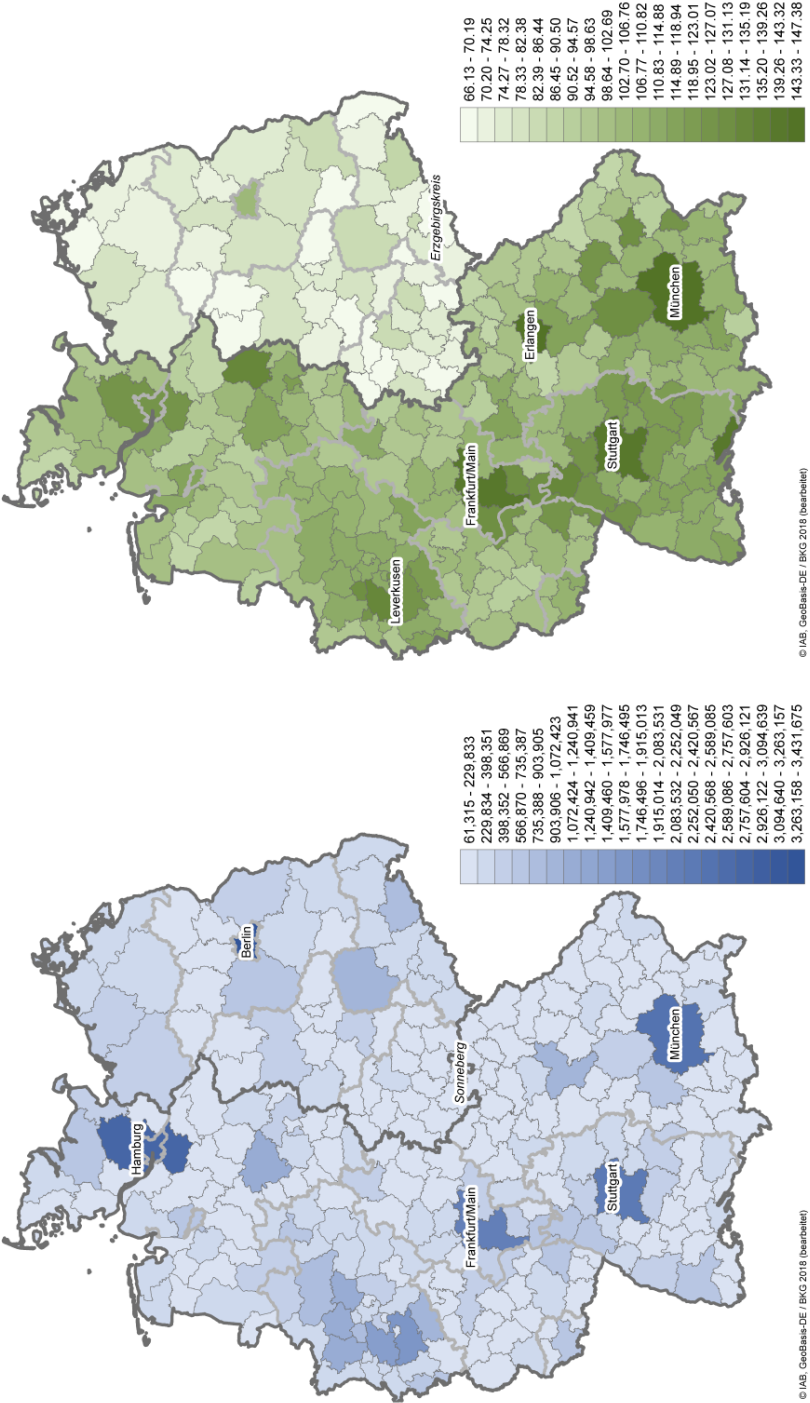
Hamburg
Berlin
Sonneberg
Frankfurt/Main
Stuttgart
München

61,315 - 229,833
229,834 - 398,351
398,352 - 566,869
566,870 - 735,387
735,388 - 903,905
903,906 - 1,072,423
1,072,424 - 1,240,941
1,240,942 - 1,409,459
1,409,460 - 1,577,977
1,577,978 - 1,746,495
1,746,496 - 1,915,013
1,915,014 - 2,083,531
2,083,532 - 2,252,049
2,252,050 - 2,420,567
2,420,568 - 2,589,085
2,589,086 - 2,757,603
2,757,604 - 2,926,121
2,926,122 - 3,094,639
3,094,640 - 3,263,157
3,263,158 - 3,431,675

© IAB, GeoBasis-DE / BKG 2018 (bearbeitet)

Erzgebirgskreis
Leverkusen
Frankfurt/Main
Erlangen
Stuttgart
München

66.13 - 70.19
70.20 - 74.25
74.27 - 78.32
78.33 - 82.38
82.39 - 86.44
86.45 - 90.50
90.52 - 94.57
94.58 - 98.63
98.64 - 102.69
102.70 - 106.76
106.77 - 110.82
110.83 - 114.88
114.89 - 118.94
118.95 - 123.01
123.02 - 127.07
127.08 - 131.13
131.14 - 135.19
135.20 - 139.26
139.26 - 143.32
143.33 - 147.38

© IAB, GeoBasis-DE / BKG 2018 (bearbeitet)